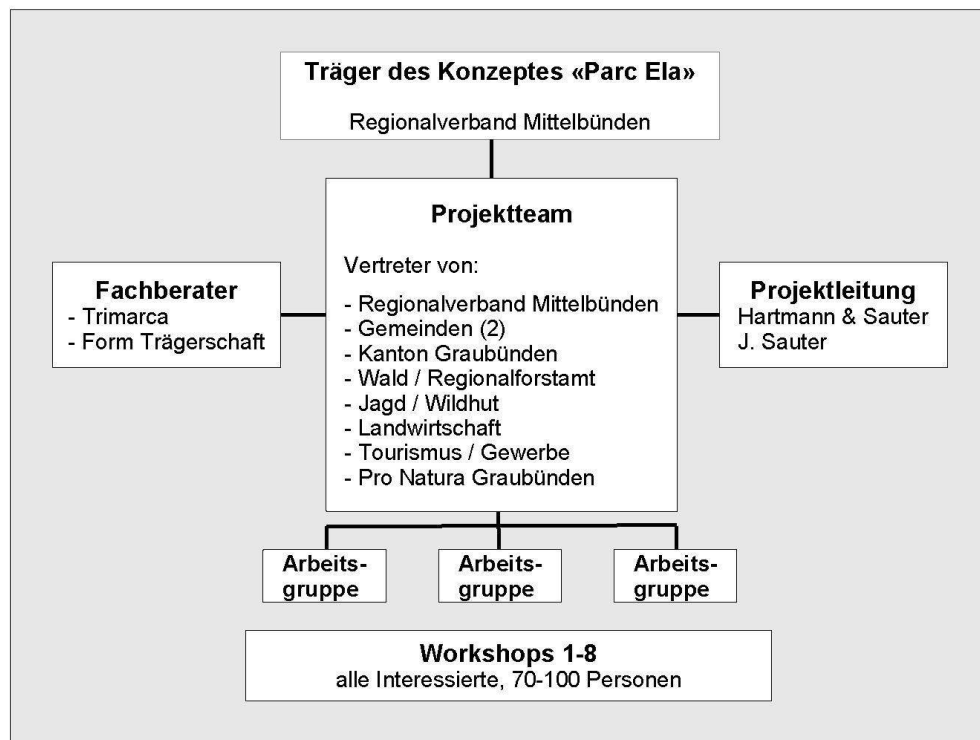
Träger des Konzeptes «Parc Ela»
Regionalverband Mittelbünden

Projektteam
Vertreter von:
- Regionalverband Mittelbünden
- Gemeinden (2)
- Kanton Graubünden
- Wald / Regionalforstamt
- Jagd / Wildhut
- Landwirtschaft
- Tourismus / Gewerbe
- Pro Natura Graubünden

Fachberater
- Trimarca
- Form Trägerschaft

Projektleitung
Hartmann & Sauter
J. Sauter

Arbeitsgruppe

Arbeitsgruppe

Arbeitsgruppe

Workshops 1-8
alle Interessierte, 70-100 Personen